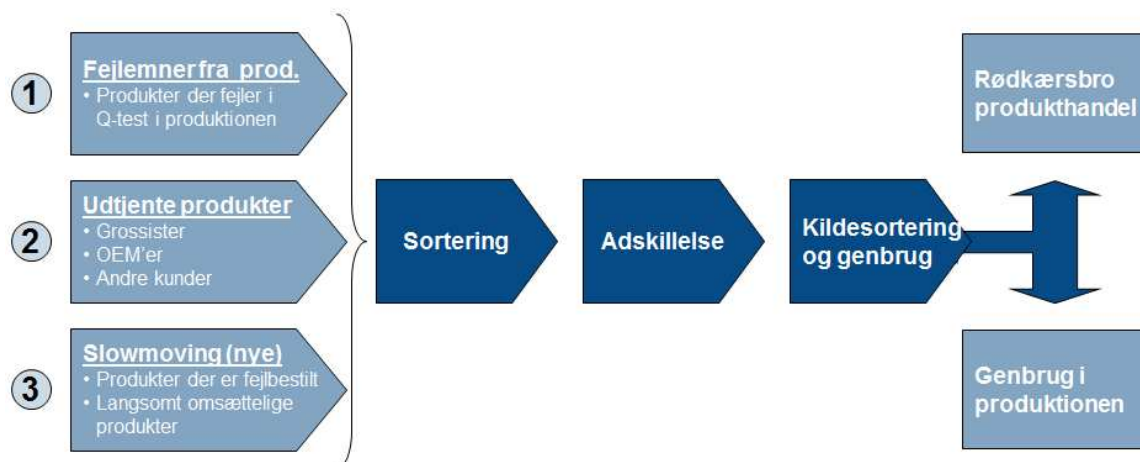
1

Fejlemner fra prod.
• Produkter der fejler i Q-test i produktionen

2

Udtjente produkter
• Grossister
• OEM'er
• Andre kunder

3

Slowmoving (nye)
• Produkter der er fejlbestilt
• Langsomt omsættelige produkter

Sortering

Adskillelse

Kildesortering og genbrug

Rødkærsbro produkthandel

Genbrug i produktionen